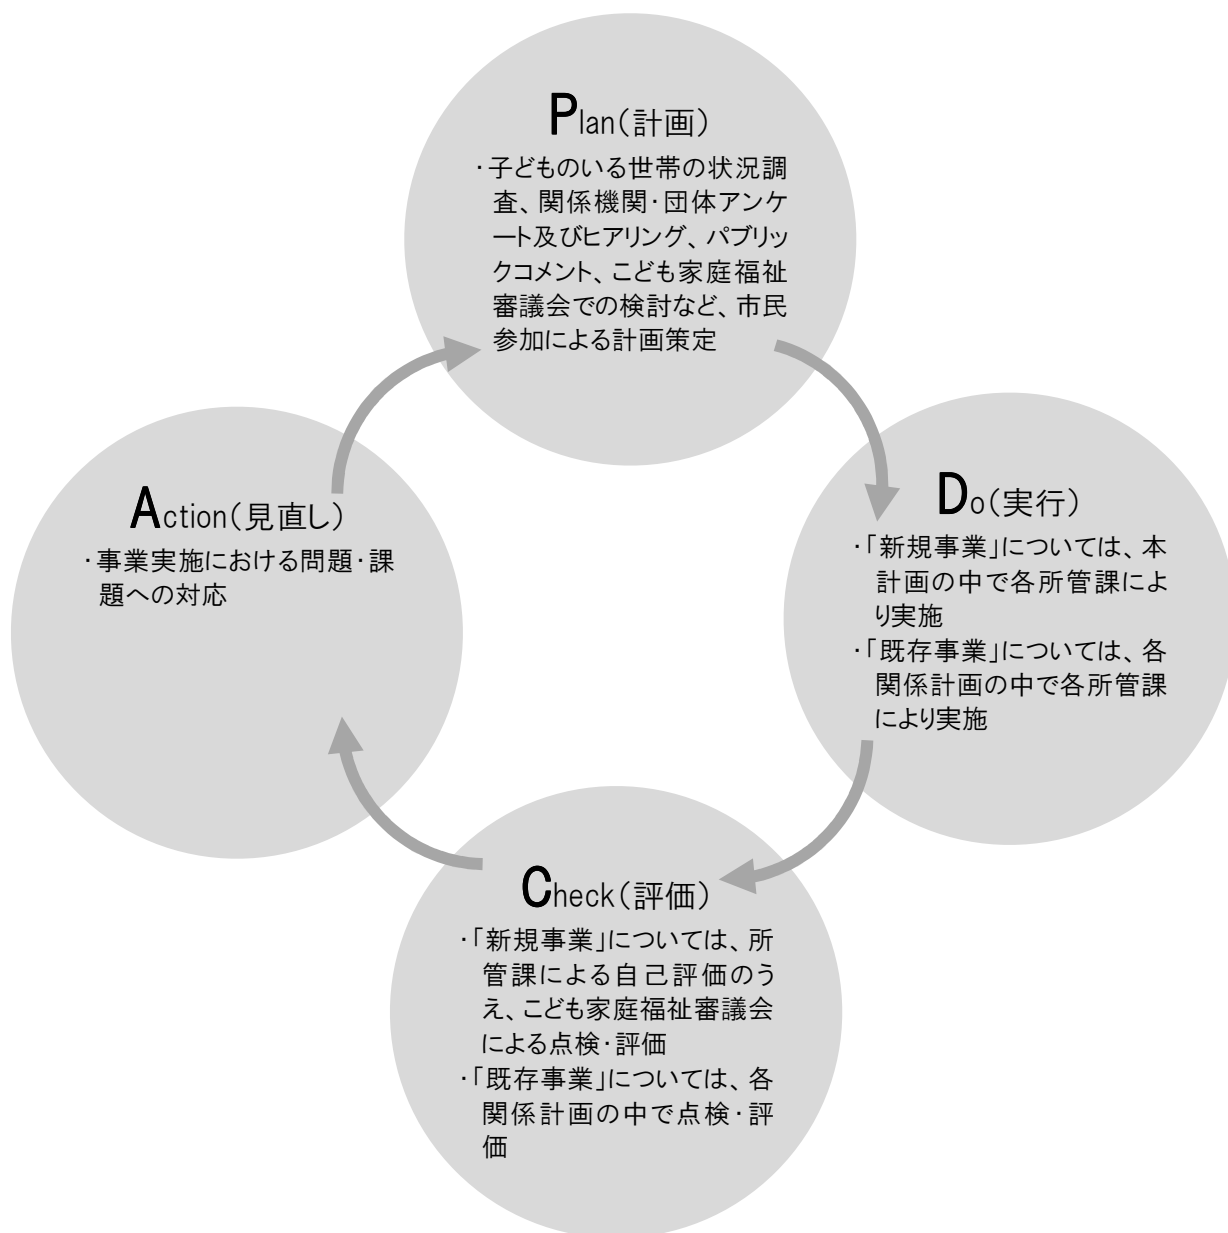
Plan（計画）

・子どものいる世帯の状況調査、関係機関・団体アンケート及びヒアリング、パブリックコメント、こども家庭福祉審議会での検討など、市民参加による計画策定

Do（実行）

・「新規事業」については、本計画の中で各所管課により実施

・「既存事業」については、各関係計画の中で各所管課により実施

Check（評価）

・「新規事業」については、所管課による自己評価のうえ、こども家庭福祉審議会による点検・評価

・「既存事業」については、各関係計画の中で点検・評価

Action（見直し）

・事業実施における問題・課題への対応